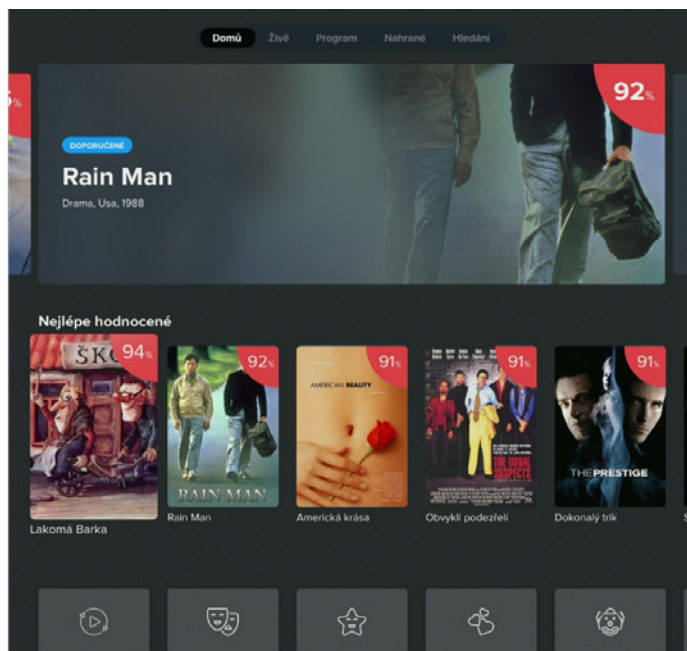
Domů Živě Program Nahrané Hledání

%

92%

DOPORUČENÉ

Rain Man

Drama, Usa, 1988

Nejlépe hodnocené

ŠKO

94%

92%

91%

91%

91%

RAIN MAN

AMERICAN BEAUTY

THE USUAL SUSPECTS

THE PRESTIGE

Lakomá Barka

Rain Man

Americká krása

Obvykli podezřeli

Dokonalý trik